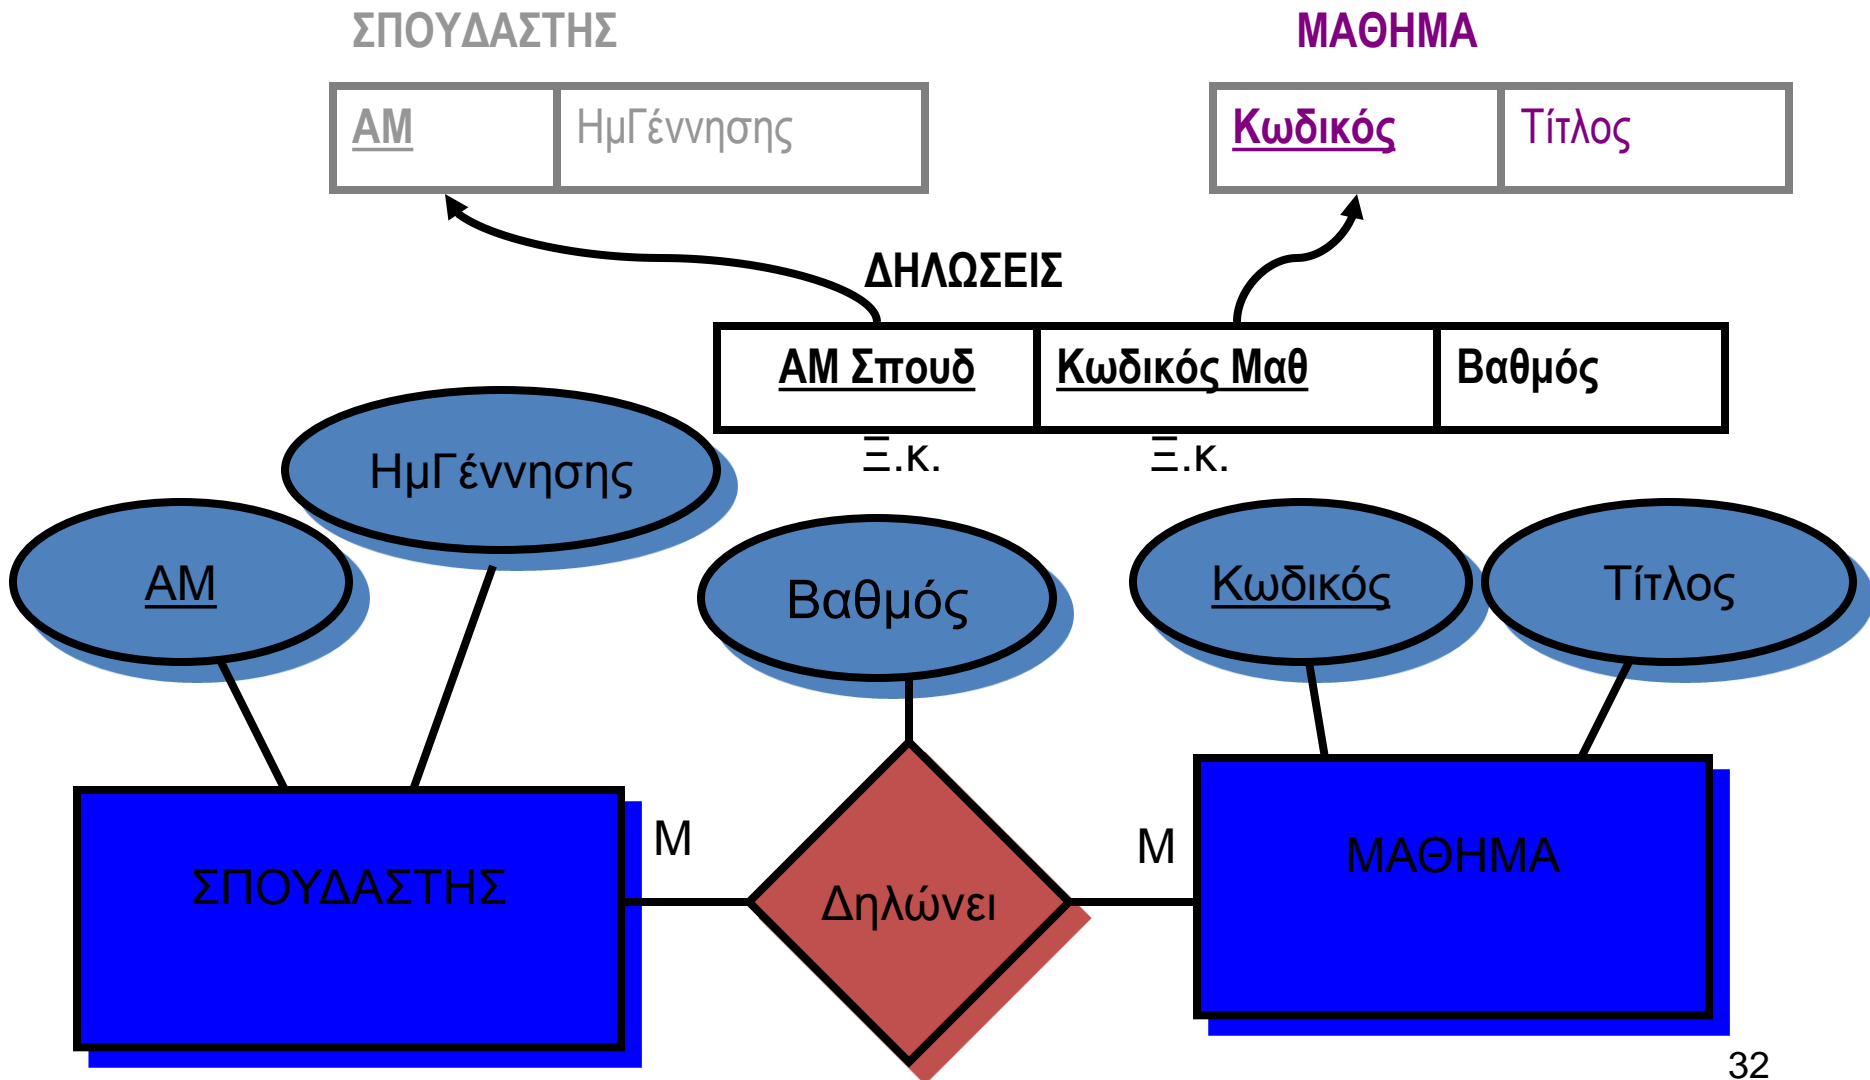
ΣΠΟΥΔΑΣΤΗΣ

| AM | ΗμΓέννησης |
|---|---|

ΜΑΘΗΜΑ

| Κωδικός | Τίτλος |
|---|---|

ΔΗΛΩΣΕΙΣ

| AM Σπουδ | Κωδικός Μαθ | Βαθμός |
|---|---|---|

Ξ.κ.

Ξ.κ.

ΗμΓέννησης

AM

Βαθμός

Κωδικός

Τίτλος

ΣΠΟΥΔΑΣΤΗΣ

M

Δηλώνει

M

ΜΑΘΗΜΑ

32